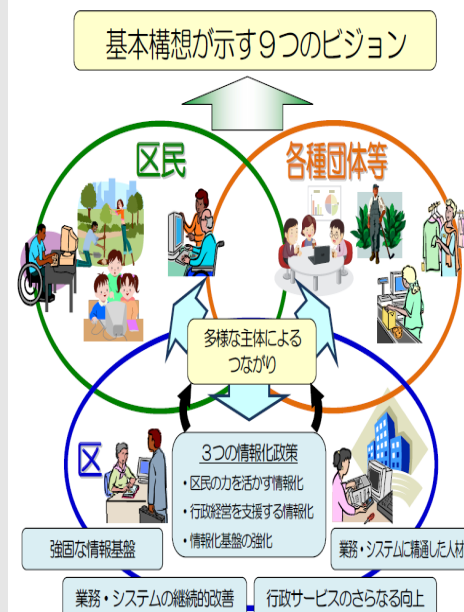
基本構想が示す9つのビジョン

区民

各種団体等

多様な主体による
つながり

区

3つの情報化政策
・区民の力を活かす情報化
・行政経営を支援する情報化
・情報化基盤の強化

強固な情報基盤

業務・システムに精通した人材

業務・システムの継続的改善

行政サービスのさらなる向上